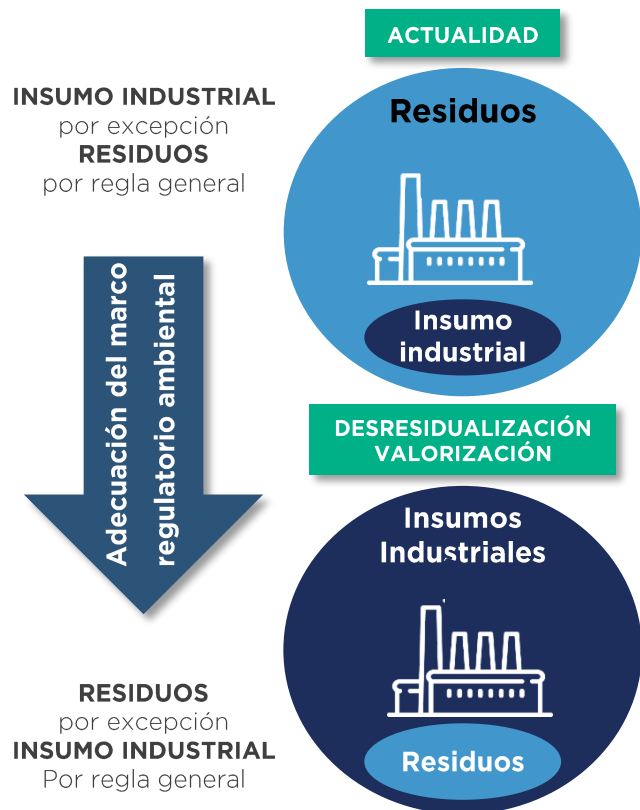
ACTUALIDAD

INSUMO INDUSTRIAL
por excepción
RESIDUOS
por regla general

Residuos

Insumo industrial

Adecuación del marco regulatorio ambiental

DESRESIDUALIZACIÓN
VALORIZACIÓN

Insumos Industriales

Residuos

RESIDUOS
por excepción
INSUMO INDUSTRIAL
Por regla general